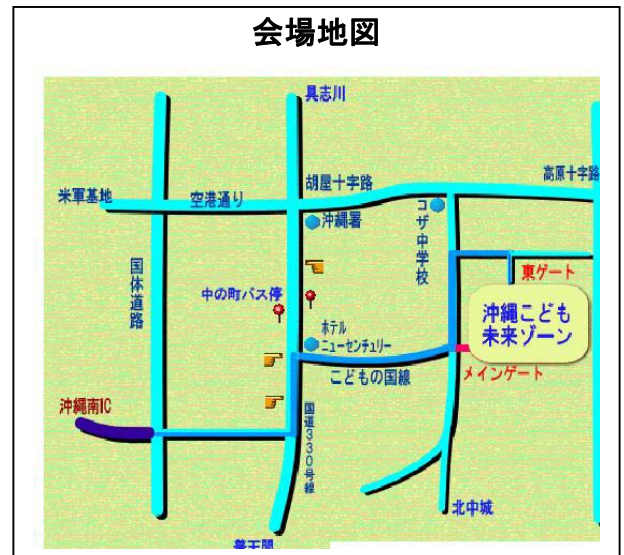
会場地図

具志川

米軍基地

空港通り

胡屋十字路

高原十字路

沖縄署

コザ中学校

東ゲート

国体道路

中の町バス停

沖縄こども未来ゾーン

ホテルニューセンチュリー

こどもの国線

メインゲート

沖縄南IC

国道330号線

北中城

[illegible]